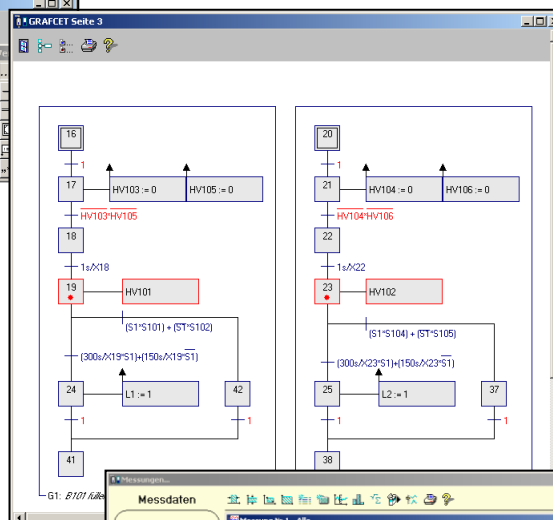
GRAFCET Seite 3

16

1

17

HV103 := 0

HV105 := 0

$\overline{HV103}*\overline{HV105}$

18

1s/X18

19

HV101

$(S1*S101) + (\overline{S1}*S102)$

$(300s/X19*S1)+(150s/X19*\overline{S1})$

24

L1 := 1

42

1

1

41

G1: B101 füll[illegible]

20

1

21

HV104 := 0

HV106 := 0

$\overline{HV104}*\overline{HV106}$

22

1s/X22

23

HV102

$(S1*S104) + (\overline{S1}*S105)$

$(300s/X23*S1)+(150s/X23*\overline{S1})$

25

L2 := 1

37

1

1

38

Messungen...

Messdaten